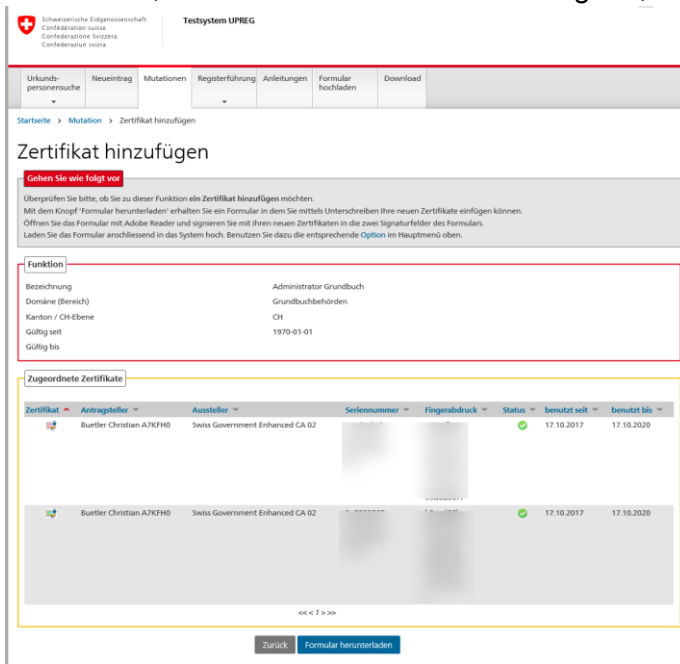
Schweizerische Eidgenossenschaft
Confédération suisse
Confederazione Svizzera
Confederaziun svizra

Testsystem UPREG

Urkundspersonensuche | Neueintrag | Mutationen | Registerführung | Anleitungen | Formular hochladen | Download

Startseite > Mutation > Zertifikat hinzufügen

Zertifikat hinzufügen

Gehen Sie wie folgt vor

Überprüfen Sie bitte, ob Sie zu dieser Funktion ein Zertifikat hinzufügen möchten.
Mit dem Knopf 'Formular herunterladen' erhalten Sie ein Formular in dem Sie mittels Unterschreiben Ihre neuen Zertifikate einfügen können.
Öffnen Sie das Formular mit Adobe Reader und signieren Sie mit ihren neuen Zertifikaten in die zwei Signaturfelder des Formulars.
Laden Sie das Formular anschliessend in das System hoch. Benutzen Sie dazu die entsprechende Option im Hauptmenü oben.

Funktion

| | |
|---|---|
| Bezeichnung | Administrator Grundbuch |
| Domäne (Bereich) | Grundbuchbehörden |
| Kanton / CH-Ebene | CH |
| Gültig seit | 1970-01-01 |
| Gültig bis | |

Zugeordnete Zertifikate

| Zertifikat | Antragsteller | Aussteller | Seriennummer | Fingerabdruck | Status | benutzt seit | benutzt bis |
|---|---|---|---|---|---|---|---|
| | Buetler Christian A7KFH0 | Swiss Government Enhanced CA 02 | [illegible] | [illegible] | | 17.10.2017 | 17.10.2020 |
| | Buetler Christian A7KFH0 | Swiss Government Enhanced CA 02 | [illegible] | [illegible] | | 17.10.2017 | 17.10.2020 |

<< < 1 > >>

Zurück | Formular herunterladen